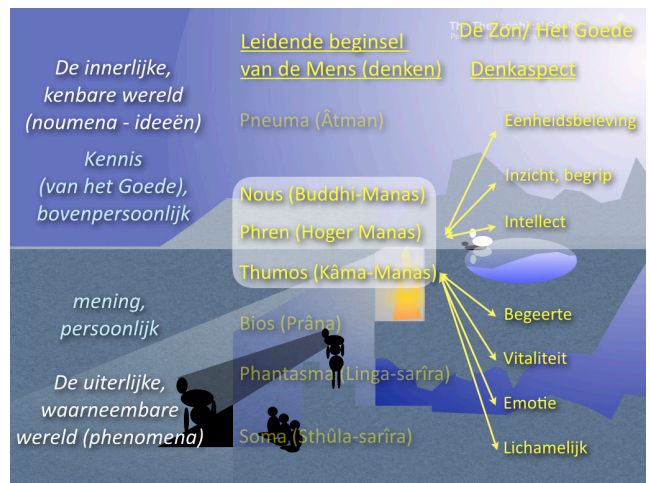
De innerlijke, kenbare wereld (noumena - ideeën)

Kennis (van het Goede), bovenpersoonlijk

mening, persoonlijk

De uiterlijke, waarneembare wereld (phenomena)

Leidende beginsel van de Mens (denken)

De Zon/ Het Goede

Denkaspect

Pneuma (Âtman)

Nous (Buddhi-Manas)

Phren (Hoger Manas)

Thumos (Kâma-Manas)

Bios (Prâna)

Phantasma (Linga-sarîra)

Soma (Sthûla-sarîra)

Eenheidsbeleving

Inzicht, begrip

Intellect

Begeerte

Vitaliteit

Emotie

Lichamelijk